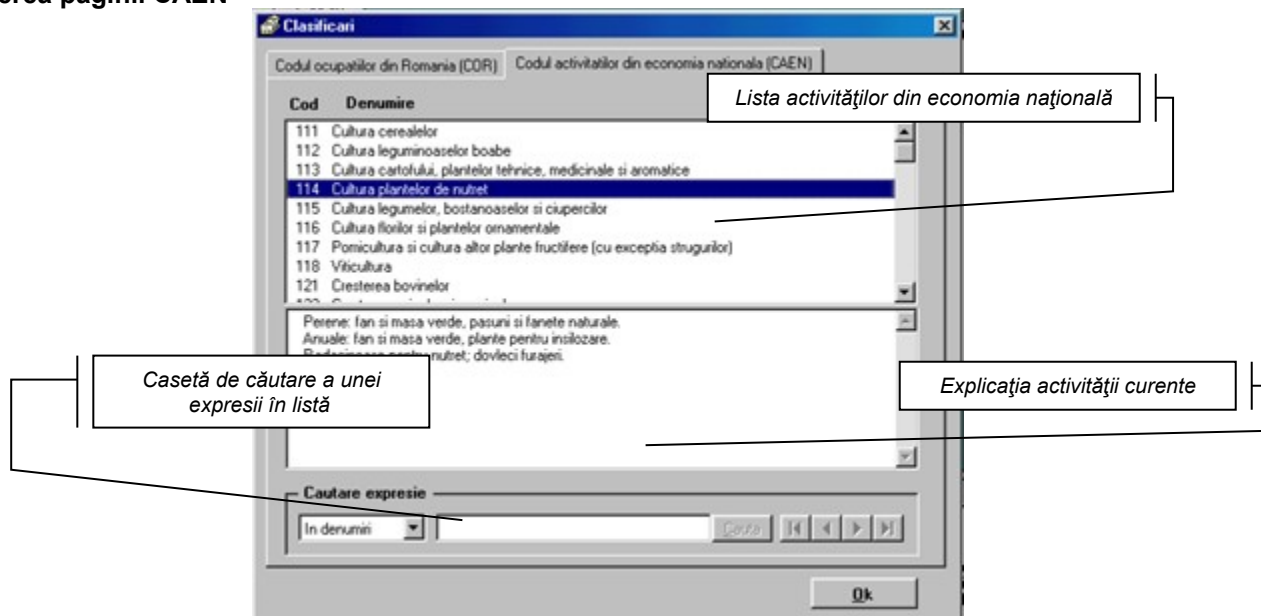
rerea paginii CAEN

Clasificari

Codul ocupatiilor din Romania (COR) | Codul activitatilor din economia nationala (CAEN)

Cod Denumire

Lista activităţilor din economia naţională

111 Cultura cerealelor
112 Cultura leguminoaselor boabe
113 Cultura cartofului, plantelor tehnice, medicinale si aromatice
114 Cultura plantelor de nutret
115 Cultura legumelor, bostanoaselor si ciupercilor
116 Cultura florilor si plantelor ornamentale
117 Pomicultura si cultura altor plante fructifere (cu exceptia strugurilor)
118 Viticultura
121 Cresterea bovinelor
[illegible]

Perene: fan si masa verde, pasuni si fanete naturale.
Anuale: fan si masa verde, plante pentru insilozare.
Radacinoase pentru nutret; dovleci furajeri.

Casetă de căutare a unei expresii în listă

Explicaţia activităţii curente

Cautare expresie

In denumiri

Cauta

Ok